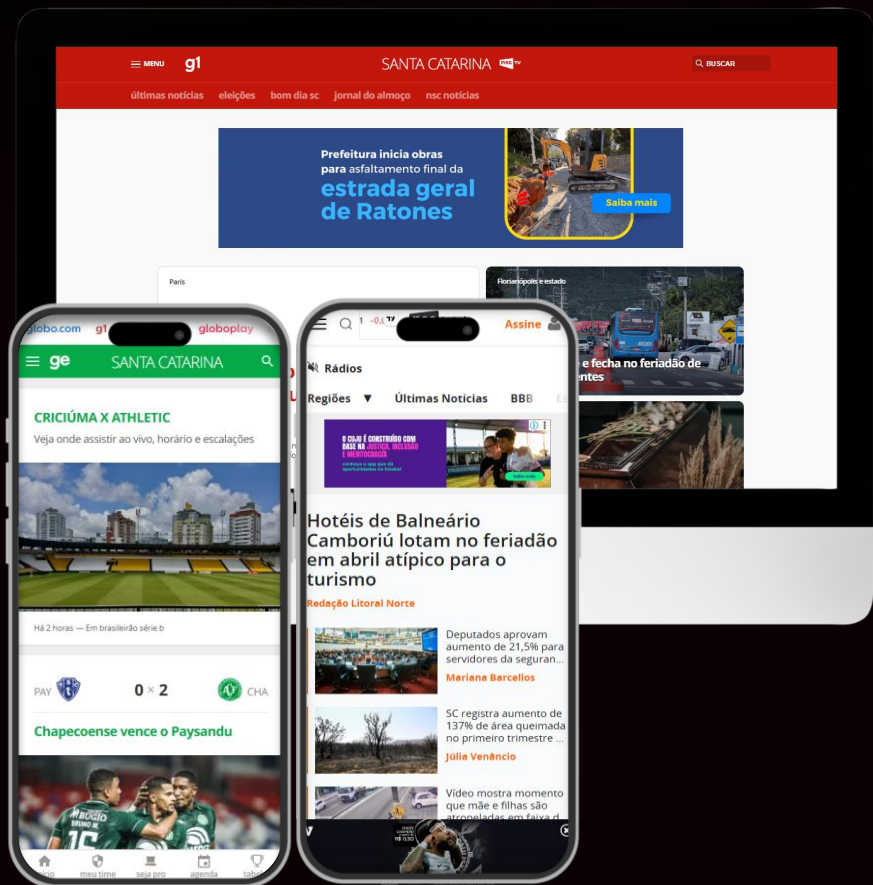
MENU g1 SANTA CATARINA NSC TV BUSCAR

últimas notícias eleições bom dia sc jornal do almoço nsc notícias

Prefeitura inicia obras para asfaltamento final da estrada geral de Ratones

Saiba mais

Paris

Florianópolis e estado

e fecha no feriadão de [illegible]entes

globo.com g1 globoplay

ge SANTA CATARINA

CRICIÚMA X ATHLETIC

Veja onde assistir ao vivo, horário e escalações

Há 2 horas — Em brasileirão série b

PAY 0 × 2 CHA

Chapecoense vence o Paysandu

início meu time seja pro agenda tabela

Assine

Rádios

Regiões ▼ Últimas Notícias BBB

O CUJO É CONSTRUÍDO COM BASE NA JUSTIÇA, INCLUSÃO E MENTORACIA

Hotéis de Balneário Camboriú lotam no feriadão em abril atípico para o turismo

Redação Litoral Norte

Deputados aprovam aumento de 21,5% para servidores da seguran...

Mariana Barcellos

SC registra aumento de 137% de área queimada no primeiro trimestre ...

Júlia Venâncio

Vídeo mostra momento que mãe e filhas são atropeladas em faixa d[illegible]